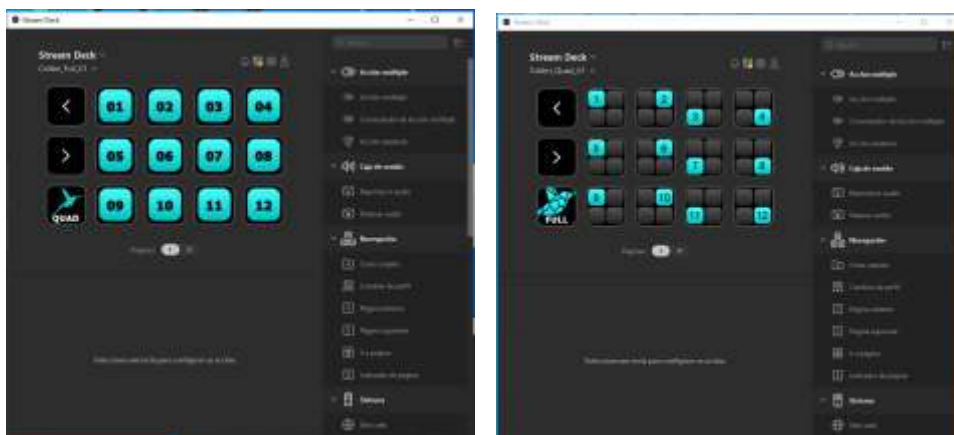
Stream Deck

Stream Deck

01 02 03 04

05 06 07 08

QUAD 09 10 11 12

1 2 3 4 5 6 7 8 9 10 11 12

FULL

Stream Deck

Stream Deck

Acción múltiple

Clip de audio

Navegación

Sistema

Acción múltiple

Clip de audio

Navegación

Sistema